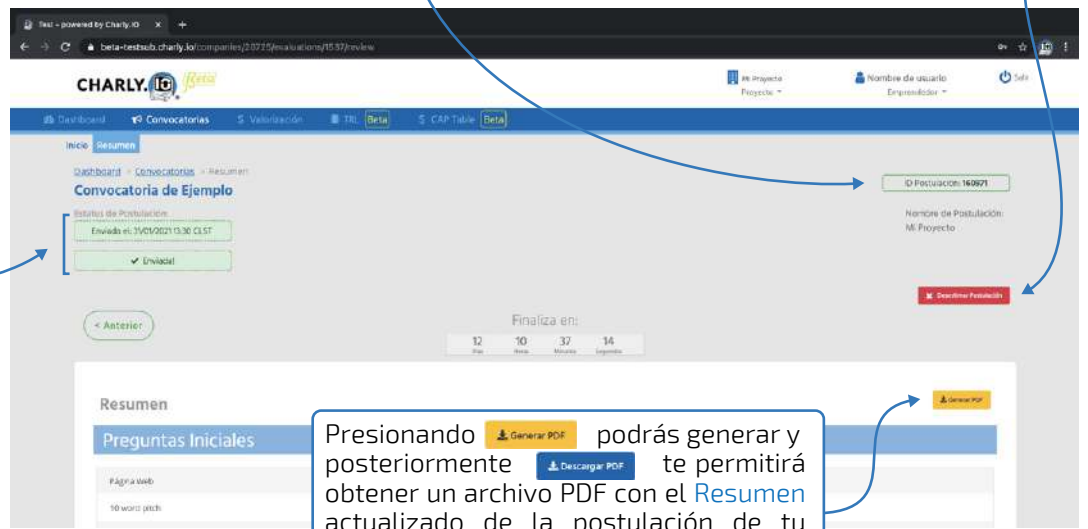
Test - powered by Charly.IO ×
beta-testseb.charly.io/companies/20215/evaluations/1537/review

CHARLY.IO Beta

Mi Proyecto
Proyecto
Nombre de usuario
Emprendedor
Salir

Dashboard
Convocatorias
$ Valorización
TRL Beta
$ CAP Table Beta

Inicio Resumen

Dashboard > Convocatorias > Resumen
Convocatoria de Ejemplo

ID Postulación: 160971

Estatus de Postulación:
Enviado el: 31/01/2021 13:30 CLST
✔ Enviada!

Nombre de Postulación:
Mi Proyecto

✖ Desenviar Postulación

< Anterior

Finaliza en:
| 12 | 10 | 37 | 14 |
|---|---|---|---|
| Días | Horas | Minutos | Segundos |

Resumen

Generar PDF

Preguntas Iniciales

Página web

10 word pitch

Presionando Generar PDF podrás generar y posteriormente Descargar PDF te permitirá obtener un archivo PDF con el Resumen actualizado de la postulación de tu